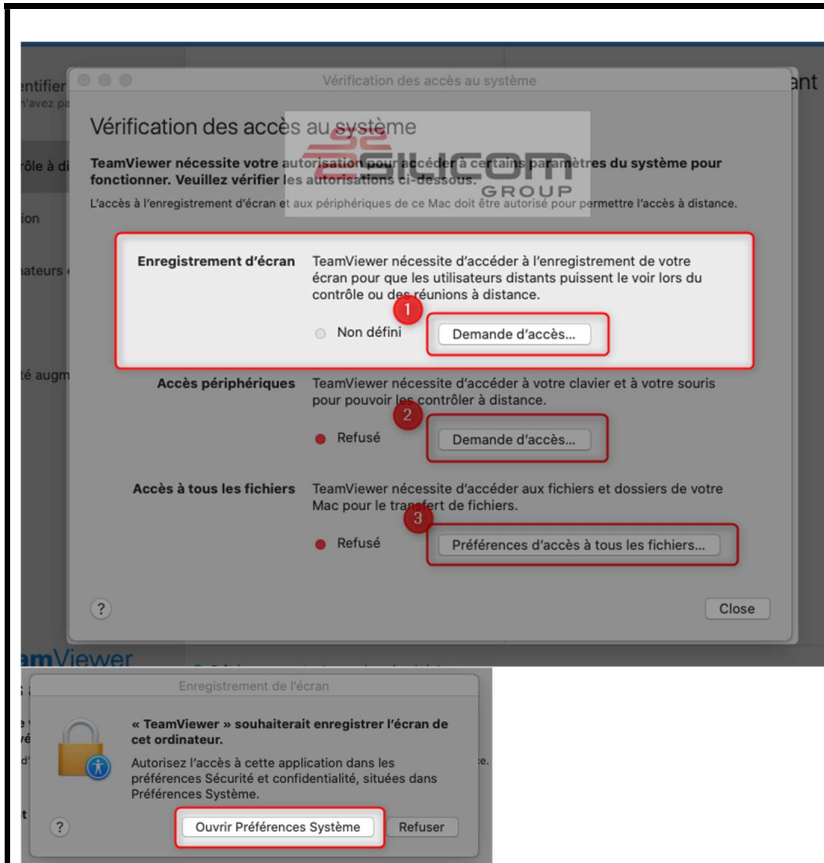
Vérification des accès au système

Vérification des accès au système

TeamViewer nécessite votre autorisation pour accéder à certains paramètres du système pour fonctionner. Veuillez vérifier les autorisations ci-dessous.

L'accès à l'enregistrement d'écran et aux périphériques de ce Mac doit être autorisé pour permettre l'accès à distance.

SILICOM GROUP

Enregistrement d'écran TeamViewer nécessite d'accéder à l'enregistrement de votre écran pour que les utilisateurs distants puissent le voir lors du contrôle ou des réunions à distance.

Non défini 1 Demande d'accès...

Accès périphériques TeamViewer nécessite d'accéder à votre clavier et à votre souris pour pouvoir les contrôler à distance.

Refusé 2 Demande d'accès...

Accès à tous les fichiers TeamViewer nécessite d'accéder aux fichiers et dossiers de votre Mac pour le transfert de fichiers.

Refusé 3 Préférences d'accès à tous les fichiers...

?

Close

ntifier
'avez pa
rôle à di
ion
ateurs
té augm
ant
amViewer

Enregistrement de l'écran

« TeamViewer » souhaiterait enregistrer l'écran de cet ordinateur.

Autorisez l'accès à cette application dans les préférences Sécurité et confidentialité, situées dans Préférences Système.

?

Ouvrir Préférences Système

Refuser